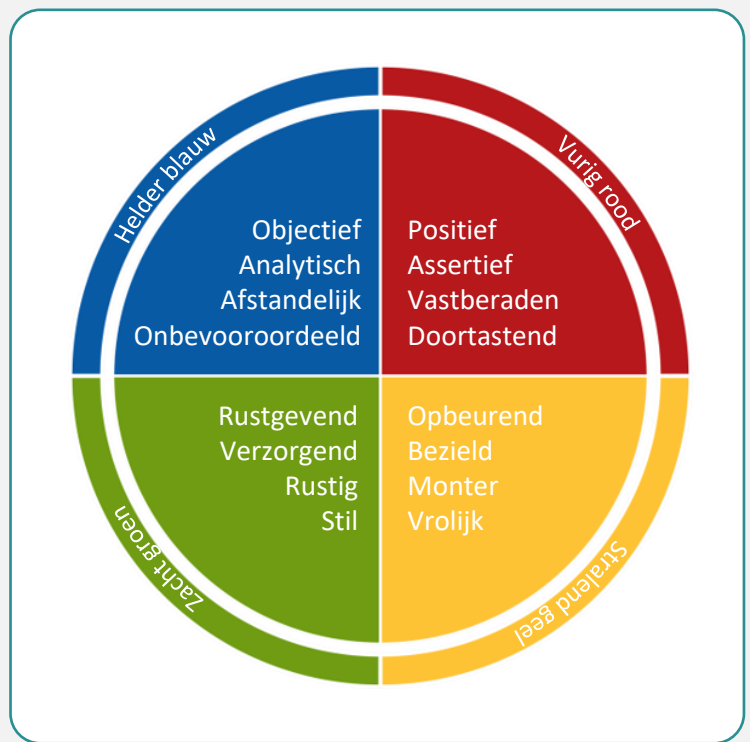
Helder blauw

Objectief
Analytisch
Afstandelijk
Onbevooroordeeld

Vurig rood

Positief
Assertief
Vastberaden
Doortastend

Rustgevend
Verzorgend
Rustig
Stil

Opbeurend
Bezield
Monter
Vrolijk

Zacht groen

Stralend geel